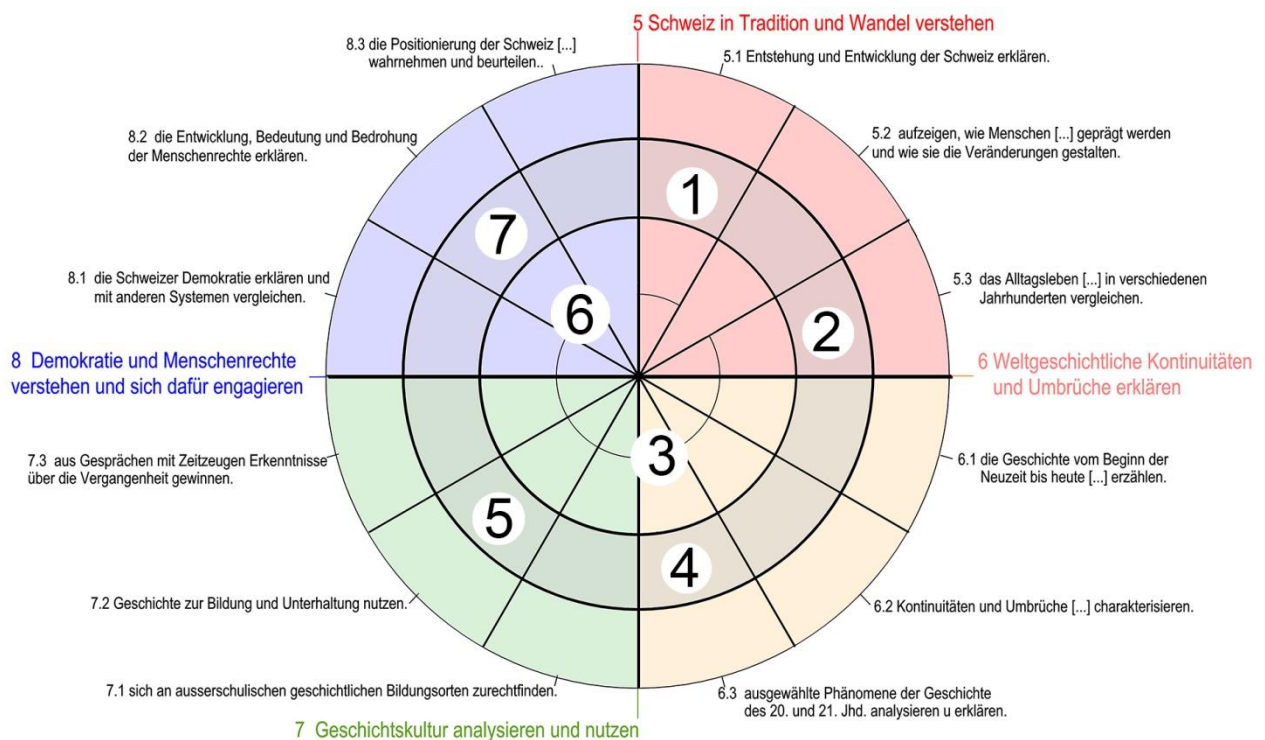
5 Schweiz in Tradition und Wandel verstehen

8.3 die Positionierung der Schweiz [...] wahrnehmen und beurteilen..

5.1 Entstehung und Entwicklung der Schweiz erklären.

8.2 die Entwicklung, Bedeutung und Bedrohung der Menschenrechte erklären.

5.2 aufzeigen, wie Menschen [...] geprägt werden und wie sie die Veränderungen gestalten.

1

7

8.1 die Schweizer Demokratie erklären und mit anderen Systemen vergleichen.

6

2

5.3 das Alltagsleben [...] in verschiedenen Jahrhunderten vergleichen.

8 Demokratie und Menschenrechte verstehen und sich dafür engagieren

6 Weltgeschichtliche Kontinuitäten und Umbrüche erklären

3

7.3 aus Gesprächen mit Zeitzeugen Erkenntnisse über die Vergangenheit gewinnen.

6.1 die Geschichte vom Beginn der Neuzeit bis heute [...] erzählen.

5

4

7.2 Geschichte zur Bildung und Unterhaltung nutzen.

6.2 Kontinuitäten und Umbrüche [...] charakterisieren.

7.1 sich an ausserschulischen geschichtlichen Bildungsorten zurechtfinden.

6.3 ausgewählte Phänomene der Geschichte des 20. und 21. Jhd. analysieren u erklären.

7 Geschichtskultur analysieren und nutzen